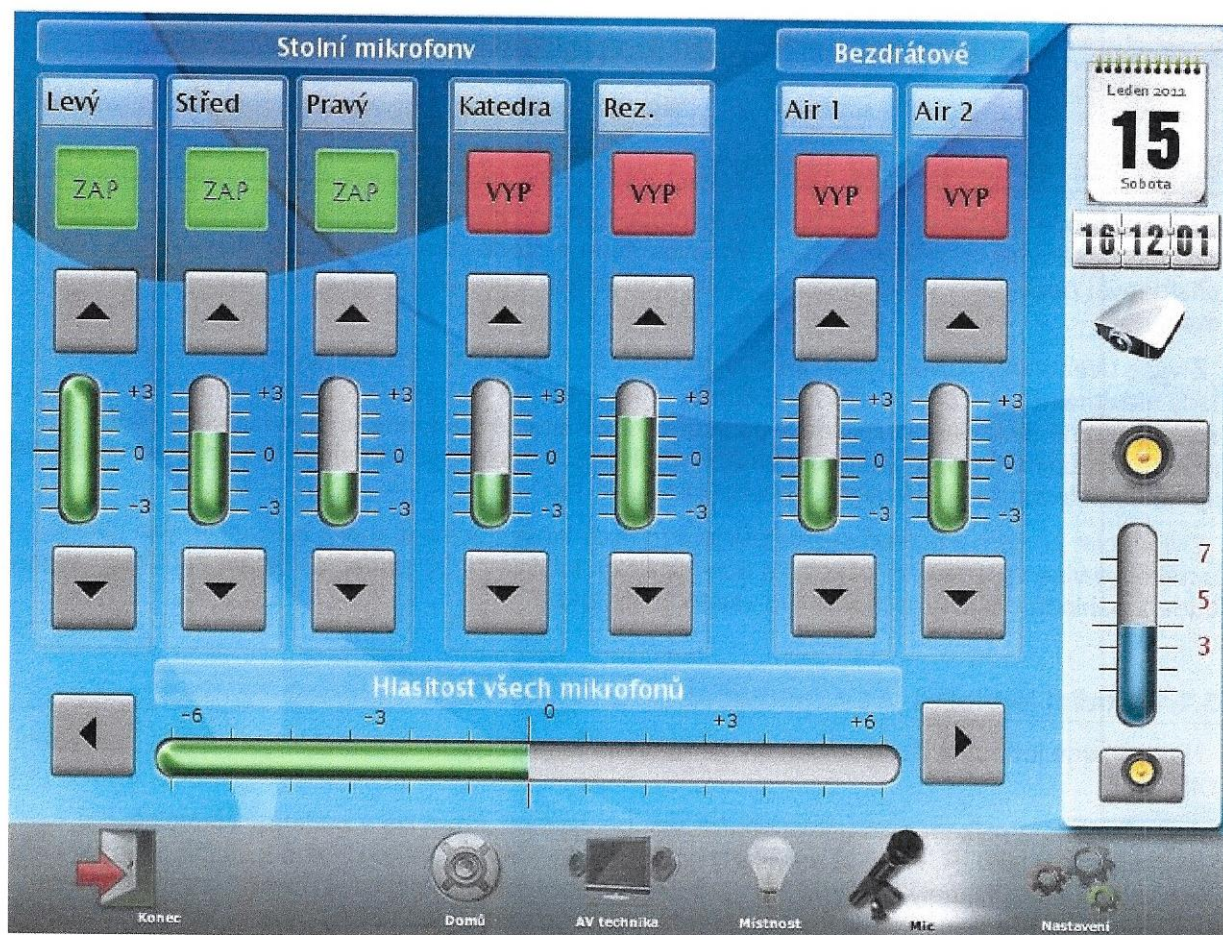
Stolní mikrofony

Bezdrátové

Levý
ZAP
+3
0
-3

Střed
ZAP
+3
0
-3

Pravý
ZAP
+3
0
-3

Katedra
VYP
+3
0
-3

Rez.
VYP
+3
0
-3

Air 1
VYP
+3
0
-3

Air 2
VYP
+3
0
-3

Leden 2011
15
Sobota
16:12:01

7
5
3

Hlasitost všech mikrofonů
-6
-3
0
+3
+6

Konec
Domů
AV technika
Místnost
Mic
Nastavení